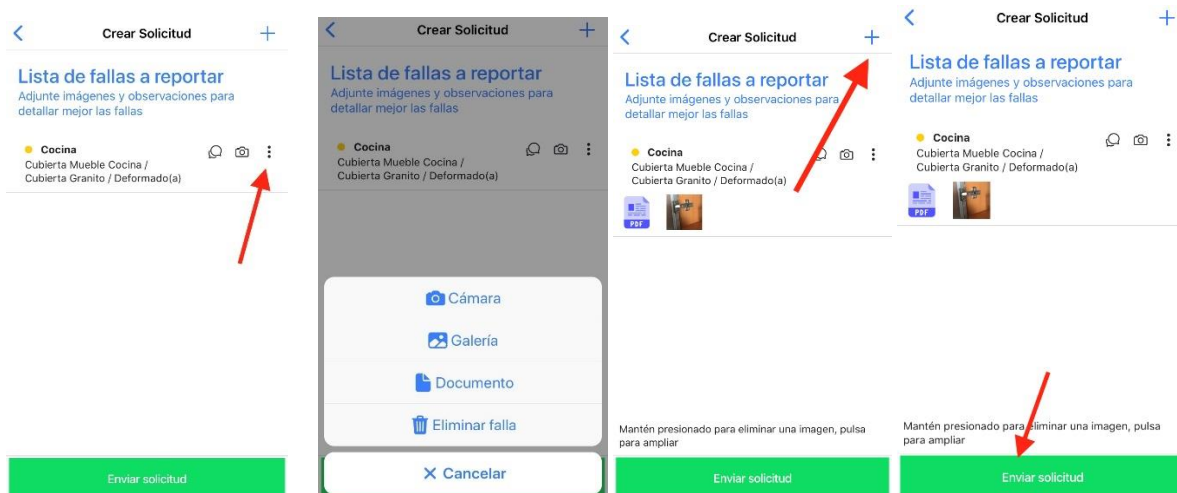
Crear Solicitud

Lista de fallas a reportar
Adjunte imágenes y observaciones para detallar mejor las fallas

Cocina
Cubierta Mueble Cocina / Cubierta Granito / Deformado(a)

Enviar solicitud

Crear Solicitud

Lista de fallas a reportar
Adjunte imágenes y observaciones para detallar mejor las fallas

Cocina
Cubierta Mueble Cocina / Cubierta Granito / Deformado(a)

Cámara

Galería

Documento

Eliminar falla

Cancelar

Crear Solicitud

Lista de fallas a reportar
Adjunte imágenes y observaciones para detallar mejor las fallas

Cocina
Cubierta Mueble Cocina / Cubierta Granito / Deformado(a)

PDF

Mantén presionado para eliminar una imagen, pulsa para ampliar

Enviar solicitud

Crear Solicitud

Lista de fallas a reportar
Adjunte imágenes y observaciones para detallar mejor las fallas

Cocina
Cubierta Mueble Cocina / Cubierta Granito / Deformado(a)

PDF

Mantén presionado para eliminar una imagen, pulsa para ampliar

Enviar solicitud